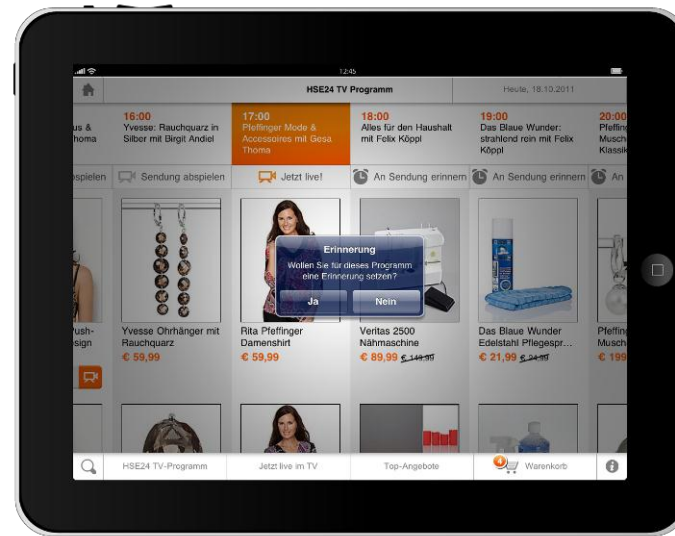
12:45

HSE24 TV Programm

Heute, 18.10.2011

us & homa

16:00
Yvesse: Rauchquarz in Silber mit Birgit Andiel

17:00
Pfeffinger Mode & Accessoires mit Gesa Thoma

18:00
Alles für den Haushalt mit Felix Köppl

19:00
Das Blaue Wunder: strahlend rein mit Felix Köppl

20:00
Pfeffing Musch Klassik

spielen

Sendung abspielen

Jetzt live!

An Sendung erinnern

An Sendung erinnern

An

Erinnerung
Wollen Sie für dieses Programm eine Erinnerung setzen?

Ja

Nein

Push- sign

Yvesse Ohrhänger mit Rauchquarz
€ 59,99

Rita Pfeffinger Damenshirt
€ 59,99

Veritas 2500 Nähmaschine
€ 89,99 € 149,90

Das Blaue Wunder Edelstahl Pflegespr...
€ 21,99 € 24,90

Pfeffing Musch
€ 199

HSE24 TV-Programm

Jetzt live im TV

Top-Angebote

0

Warenkorb